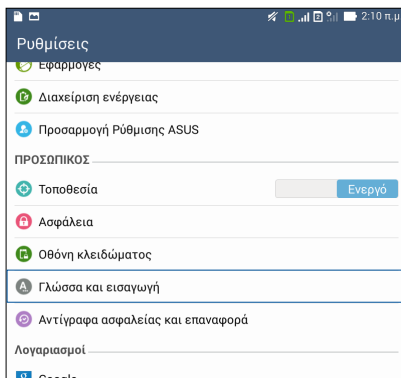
2:10 π.μ

Ρυθμίσεις

Εφαρμογές

Διαχείριση ενέργειας

Προσαρμογή Ρύθμισης ASUS

ΠΡΟΣΩΠΙΚΟΣ

Τοποθεσία

Ενεργό

Ασφάλεια

Οθόνη κλειδώματος

Γλώσσα και εισαγωγή

Αντίγραφα ασφαλείας και επαναφορά

Λογαριασμοί

Google